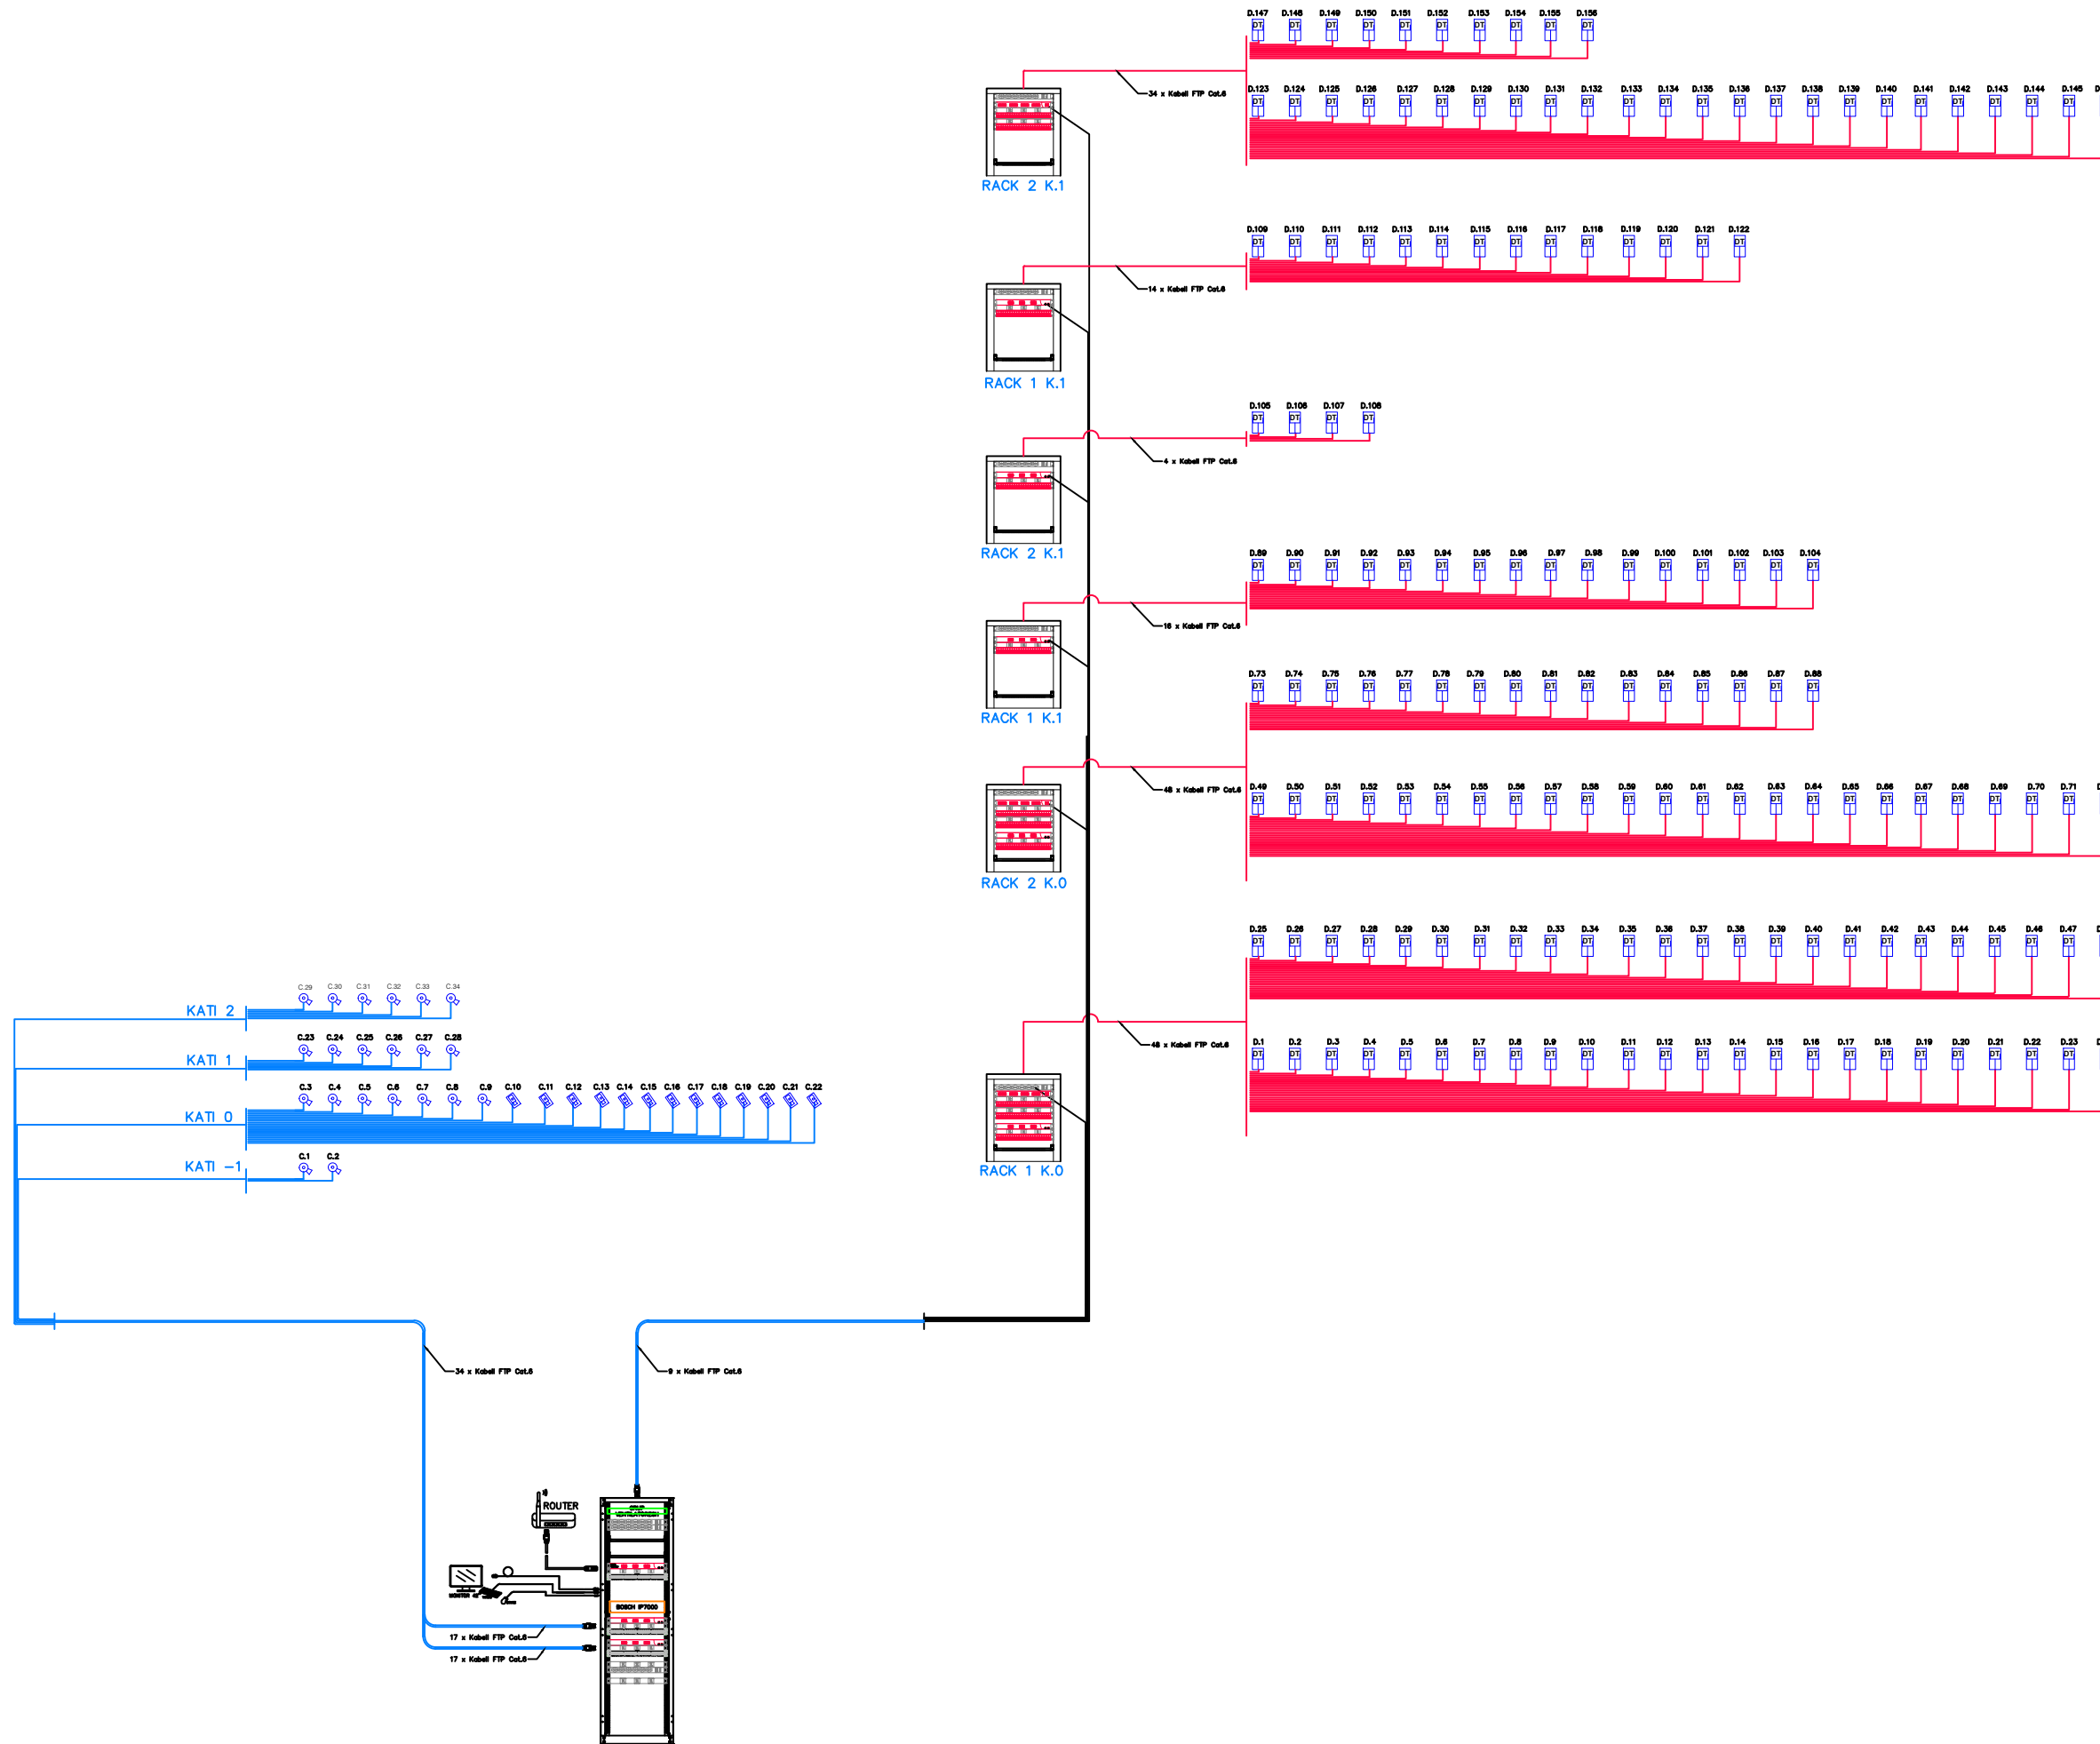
D.147 D.148 D.149 D.150 D.151 D.152 D.153 D.154 D.155 D.156

34 x Kabell FTP Cat.6

D.123 D.124 D.125 D.126 D.127 D.128 D.129 D.130 D.131 D.132 D.133 D.134 D.135 D.136 D.137 D.138 D.139 D.140 D.141 D.142 D.143 D.144 D.145

RACK 2 K.1

D.109 D.110 D.111 D.112 D.113 D.114 D.115 D.116 D.117 D.118 D.119 D.120 D.121 D.122

14 x Kabell FTP Cat.6

RACK 1 K.1

D.105 D.106 D.107 D.108

4 x Kabell FTP Cat.6

RACK 2 K.1

D.89 D.90 D.91 D.92 D.93 D.94 D.95 D.96 D.97 D.98 D.99 D.100 D.101 D.102 D.103 D.104

16 x Kabell FTP Cat.6

RACK 1 K.1

D.73 D.74 D.75 D.76 D.77 D.78 D.79 D.80 D.81 D.82 D.83 D.84 D.85 D.86 D.87 D.88

48 x Kabell FTP Cat.6

D.49 D.50 D.51 D.52 D.53 D.54 D.55 D.56 D.57 D.58 D.59 D.60 D.61 D.62 D.63 D.64 D.65 D.66 D.67 D.68 D.69 D.70 D.71

RACK 2 K.0

D.25 D.26 D.27 D.28 D.29 D.30 D.31 D.32 D.33 D.34 D.35 D.36 D.37 D.38 D.39 D.40 D.41 D.42 D.43 D.44 D.45 D.46 D.47

48 x Kabell FTP Cat.6

D.1 D.2 D.3 D.4 D.5 D.6 D.7 D.8 D.9 D.10 D.11 D.12 D.13 D.14 D.15 D.16 D.17 D.18 D.19 D.20 D.21 D.22 D.23

RACK 1 K.0

C.29 C.30 C.31 C.32 C.33 C.34
KATI 2
C.23 C.24 C.25 C.26 C.27 C.28
KATI 1
C.3 C.4 C.5 C.6 C.7 C.8 C.9 C.10 C.11 C.12 C.13 C.14 C.15 C.16 C.17 C.18 C.19 C.20 C.21 C.22
KATI 0
C.1 C.2
KATI -1

34 x Kabell FTP Cat.6
9 x Kabell FTP Cat.6

ROUTER
BOSCH IP7000
17 x Kabell FTP Cat.6
17 x Kabell FTP Cat.6